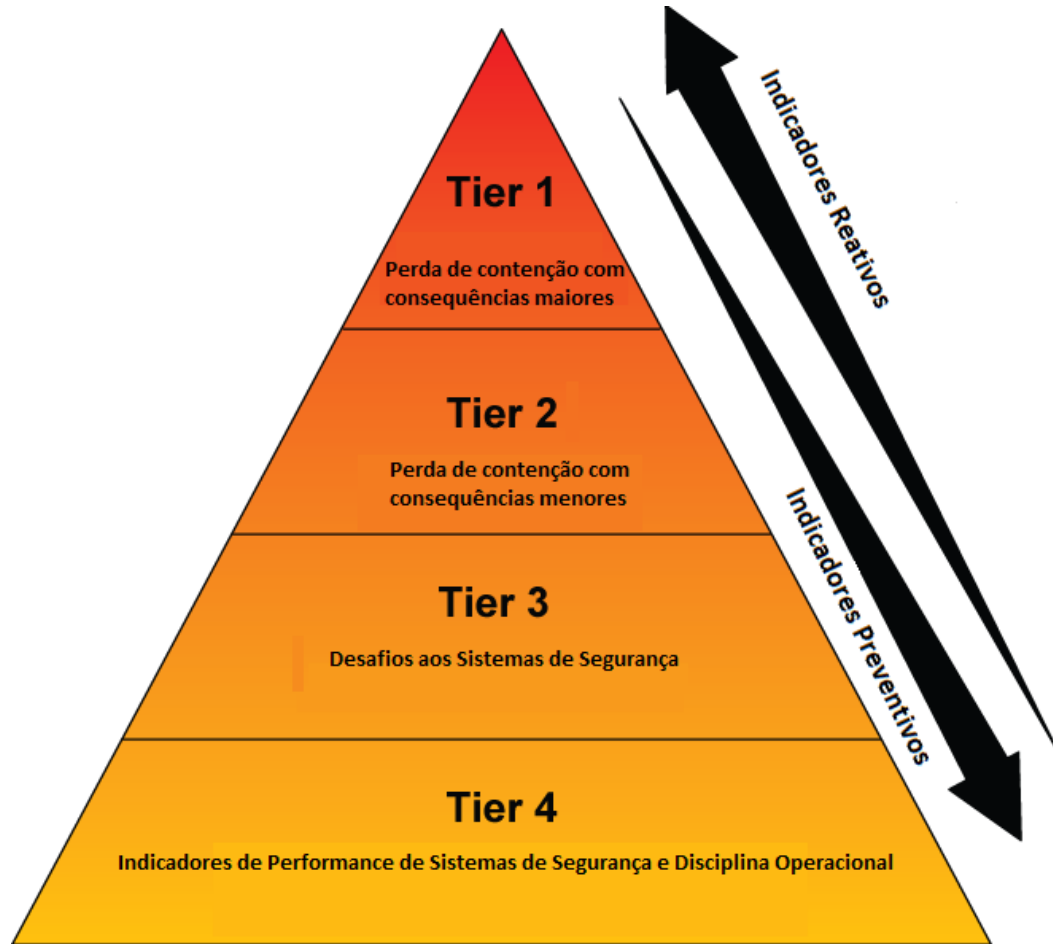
Tier 1

Perda de contenção com consequências maiores

Tier 2

Perda de contenção com consequências menores

Tier 3

Desafios aos Sistemas de Segurança

Tier 4

Indicadores de Performance de Sistemas de Segurança e Disciplina Operacional

Indicadores Reativos

Indicadores Preventivos